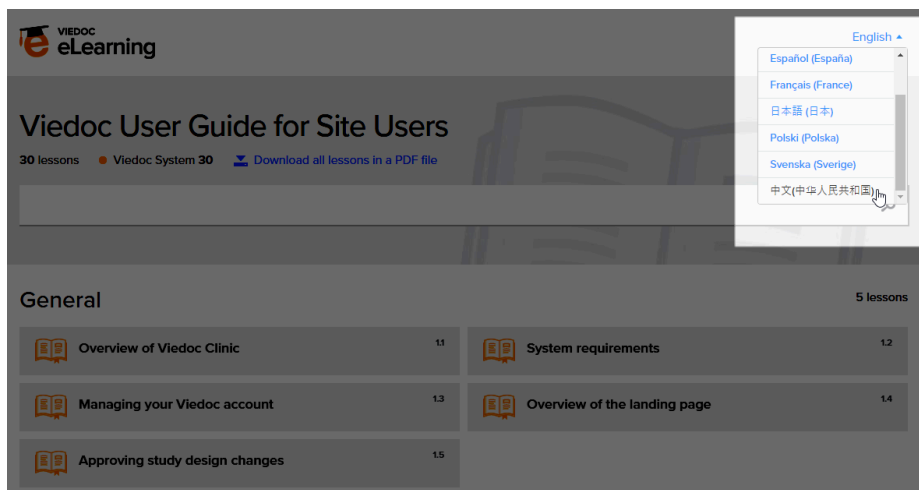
VIEDOC
eLearning

English

Español (España)
Français (France)
日本語 (日本)
Polski (Polska)
Svenska (Sverige)
中文(中华人民共和国)

Viedoc User Guide for Site Users

30 lessons • Viedoc System 30 Download all lessons in a PDF file

General

5 lessons

Overview of Viedoc Clinic 1.1

System requirements 1.2

Managing your Viedoc account 1.3

Overview of the landing page 1.4

Approving study design changes 1.5